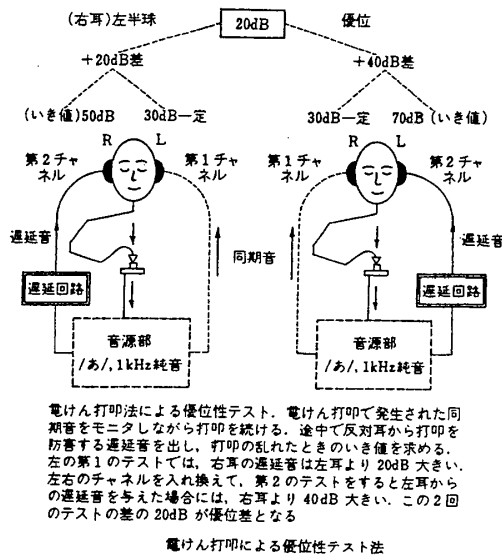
(右耳)左半球

20dB

優位

+20dB差

+40dB差

(いき値)50dB

30dB一定

30dB一定

70dB(いき値)

R

L

R

L

第2チャネル

第1チャネル

第1チャネル

第2チャネル

遅延音

同期音

遅延音

遅延回路

遅延回路

音源部 /あ/, 1kHz純音

音源部 /あ/, 1kHz純音

電けん打叩法による優位性テスト. 電けん打叩で発生された同期音をモニタしながら打叩を続ける. 途中で反対耳から打叩を妨害する遅延音を出し, 打叩の乱れたときのいき値を求める. 左の第1のテストでは, 右耳の遅延音は左耳より 20dB 大きい. 左右のチャネルを入れ換えて, 第2のテストをすると左耳からの遅延音を与えた場合には, 右耳より 40dB 大きい. この2回のテストの差の 20dB が優位差となる

電けん打叩による優位性テスト法